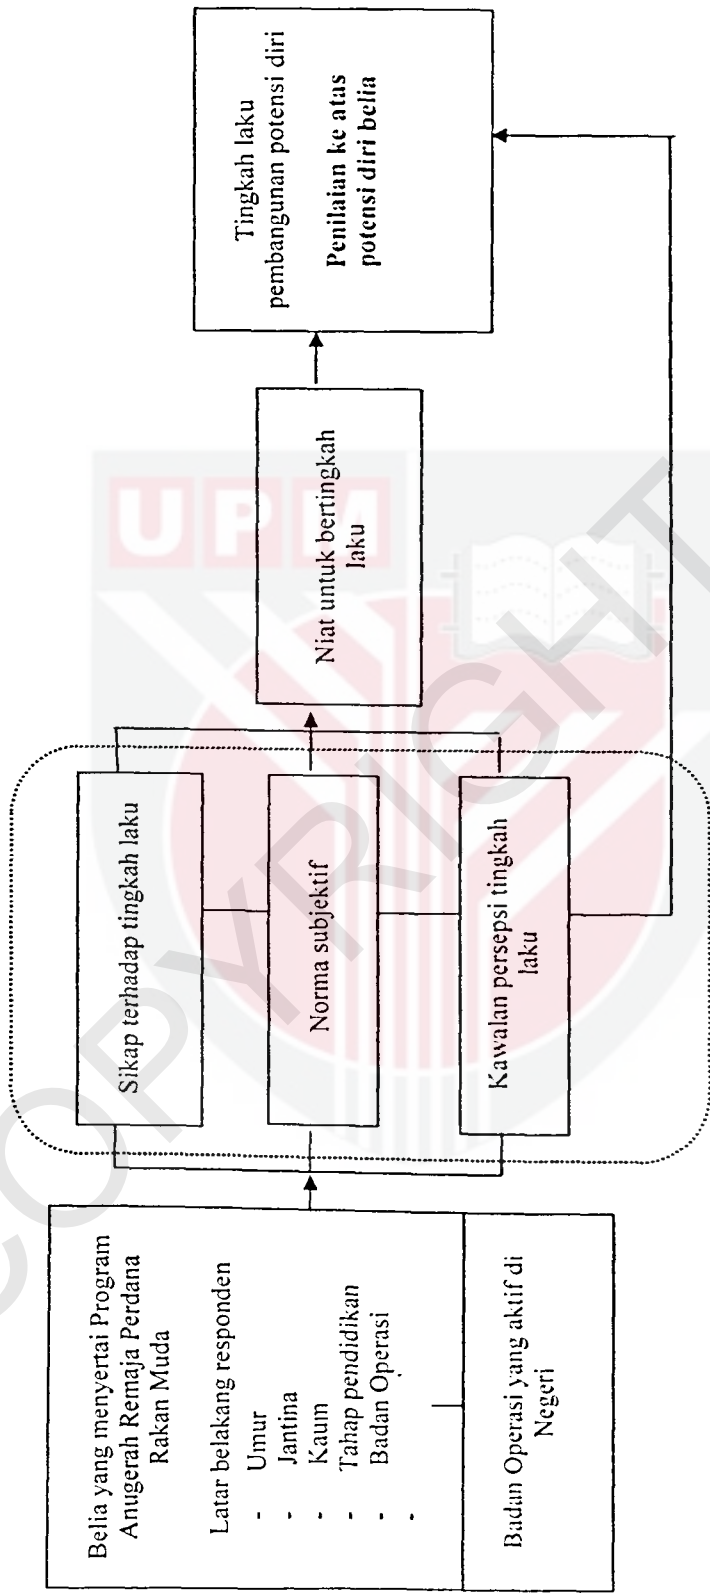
Belia yang menyertai Program Anugerah Remaja Perdana Rakan Muda

Latar belakang responden
- Umur
- Jantina
- Kaum
- Tahap pendidikan
- Badan Operasi
-

Badan Operasi yang aktif di Negeri

Sikap terhadap tingkah laku

Norma subjektif

Kawalan persepsi tingkah laku

Niat untuk bertingkah laku

Tingkah laku pembangunan potensi diri

Penilaian ke atas potensi diri belia

UPM

COPYRIGHT